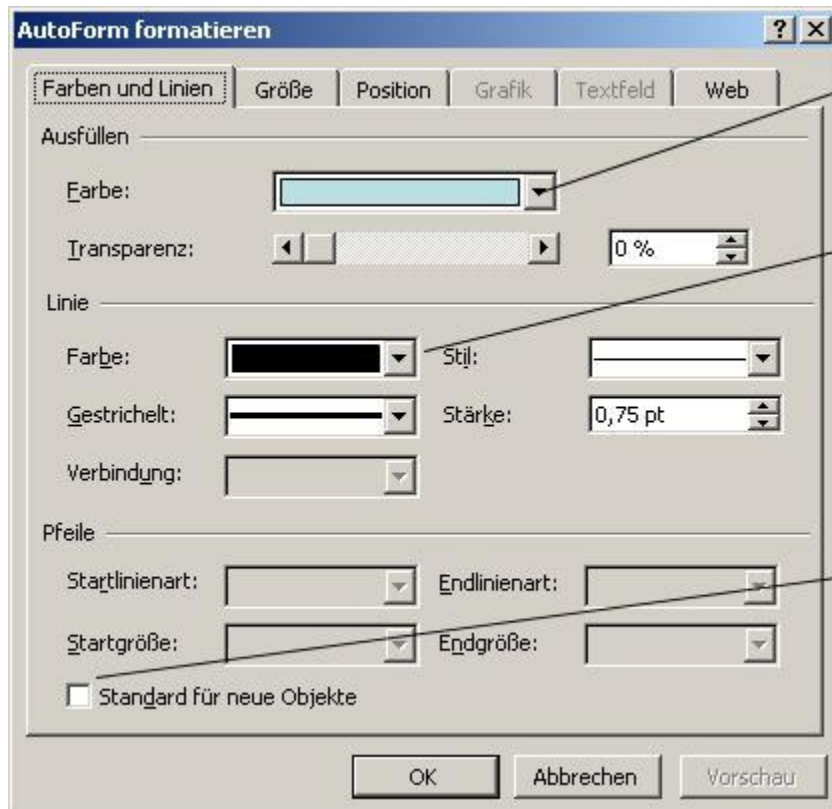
AutoForm formatieren

?
X

Farben und Linien
Größe
Position
Grafik
Textfeld
Web

Ausfüllen

Farbe:

Transparenz:

0 %

Linie

Farbe:

Stil:

Gestrichelt:

Stärke:

0,75 pt

Verbindung:

Pfeile

Startlinienart:

Endlinienart:

Startgröße:

Endgröße:

Standard für neue Objekte

OK
Abbrechen
Vorschau